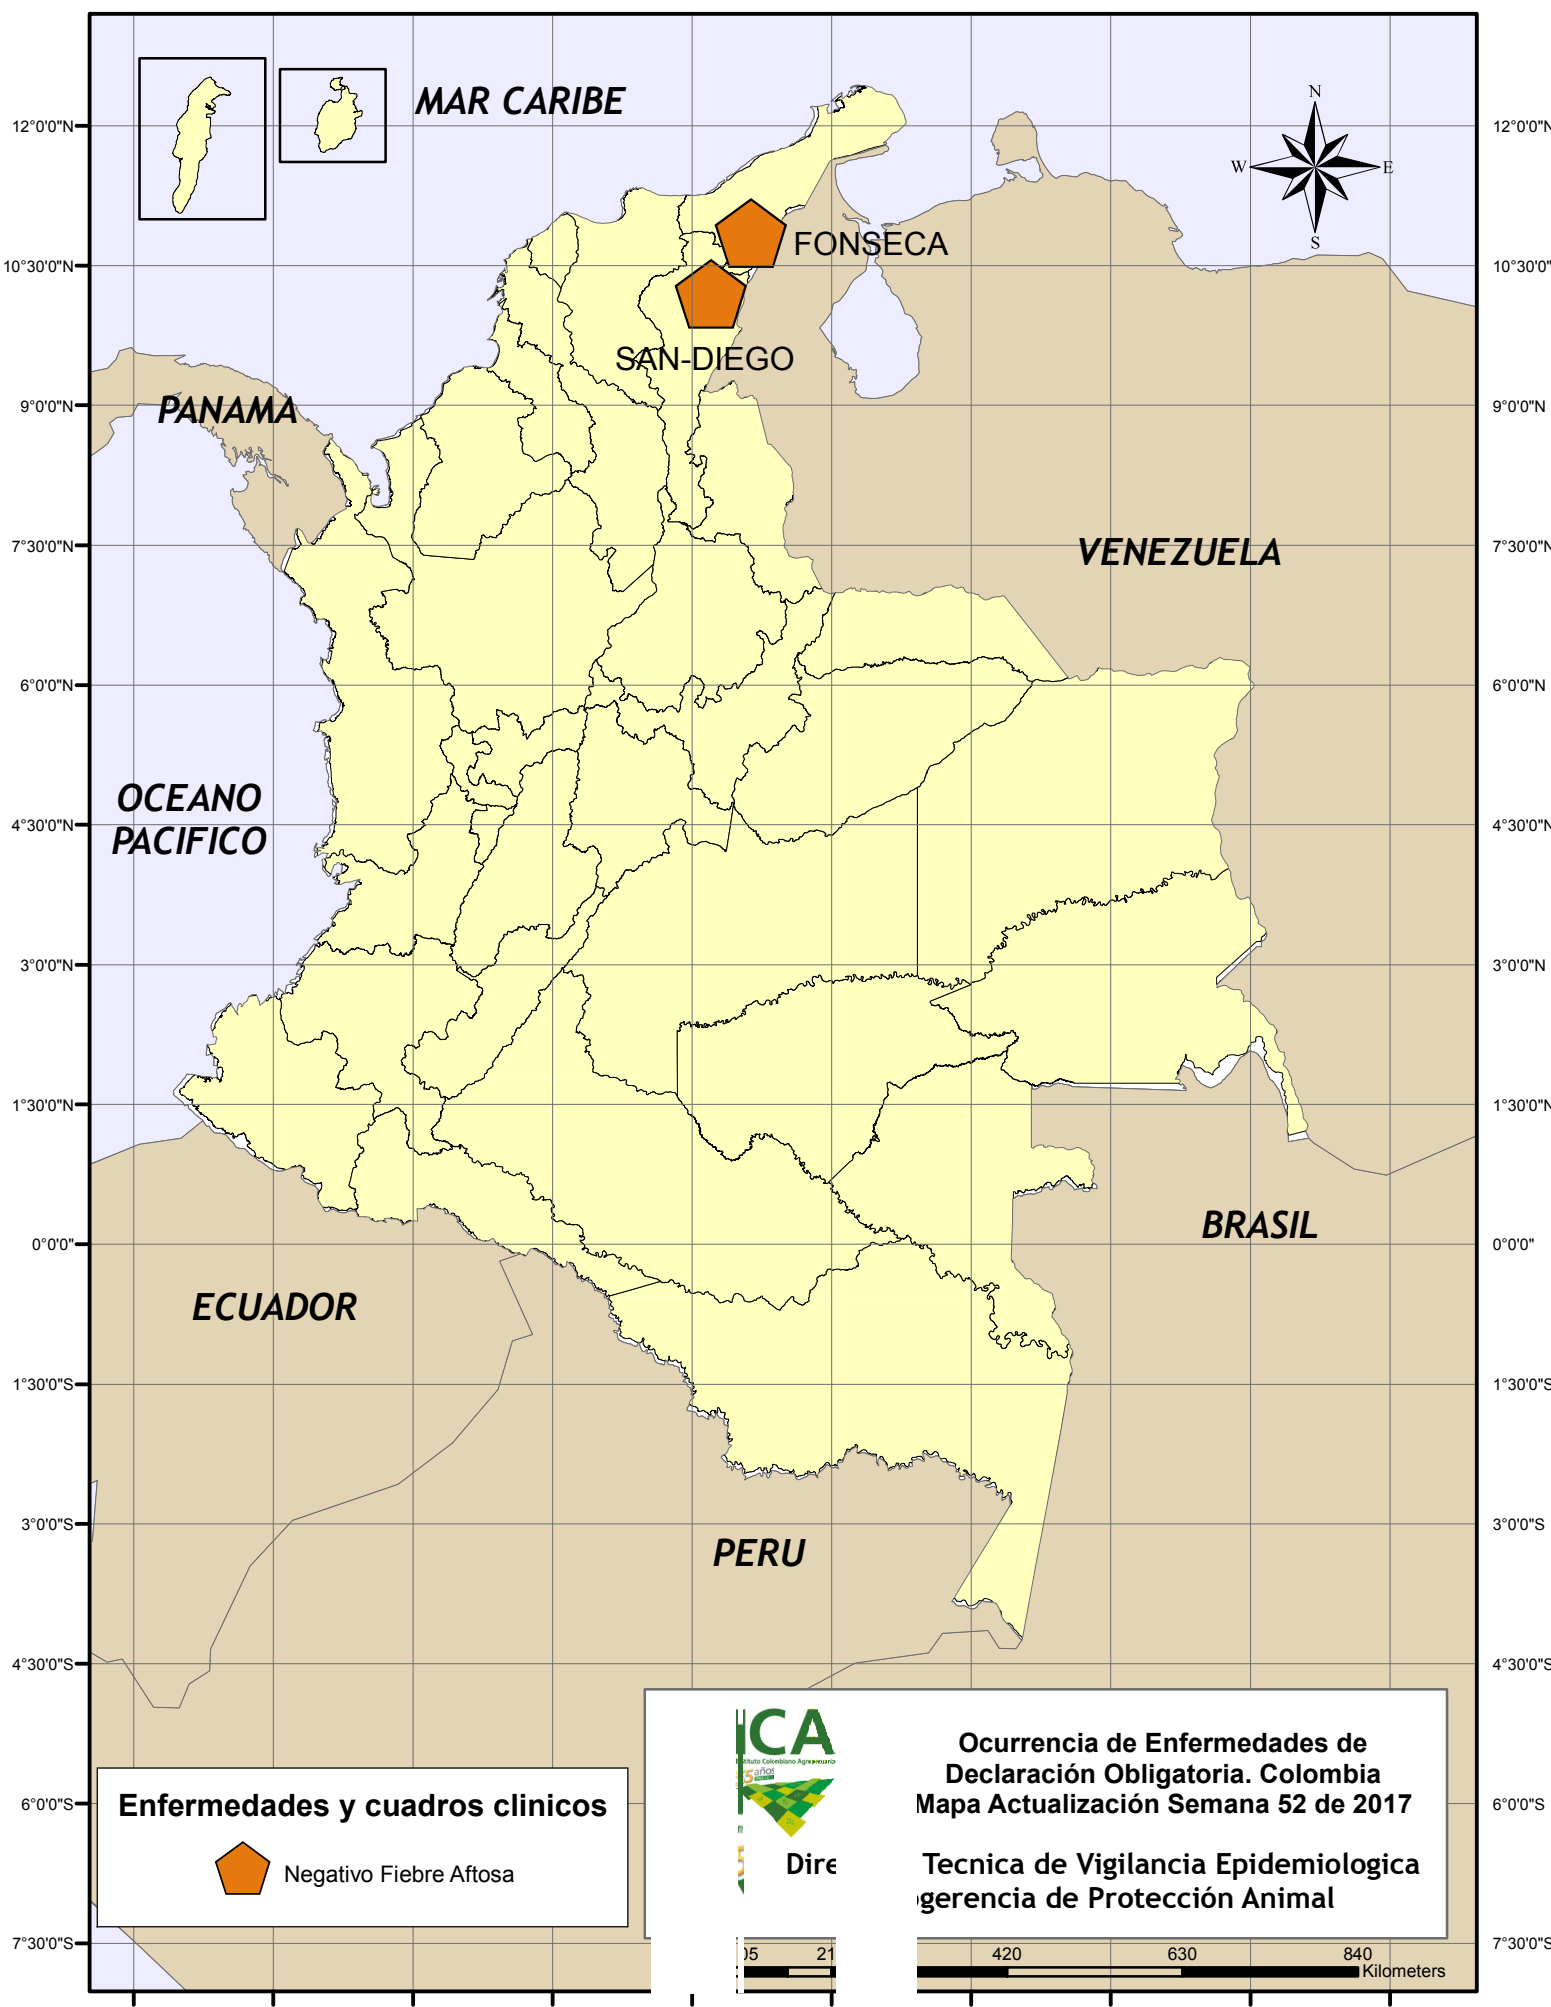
12°0'0"N
10°30'0"N
9°0'0"N
7°30'0"N
6°0'0"N
4°30'0"N
3°0'0"N
1°30'0"N
0°0'0"
1°30'0"S
3°0'0"S
4°30'0"S
6°0'0"S
7°30'0"S

12°0'0"N
10°30'0"
9°0'0"N
7°30'0"N
6°0'0"N
4°30'0"N
3°0'0"N
1°30'0"N
0°0'0"
1°30'0"S
3°0'0"S
4°30'0"S
6°0'0"S
7°30'0"S

MAR CARIBE

N
W
E
S

FONSECA

SAN-DIEGO

PANAMA

VENEZUELA

OCEANO PACIFICO

BRASIL

ECUADOR

PERU

Enfermedades y cuadros clinicos

Negativo Fiebre Aftosa

ICA
Instituto Colombiano Agropecuario
5 años

Ocurrencia de Enfermedades de Declaración Obligatoria. Colombia
Mapa Actualización Semana 52 de 2017

Dire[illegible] Tecnica de Vigilancia Epidemiologica
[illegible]gerencia de Protección Animal

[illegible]05 21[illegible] 420 630 840
Kilometers